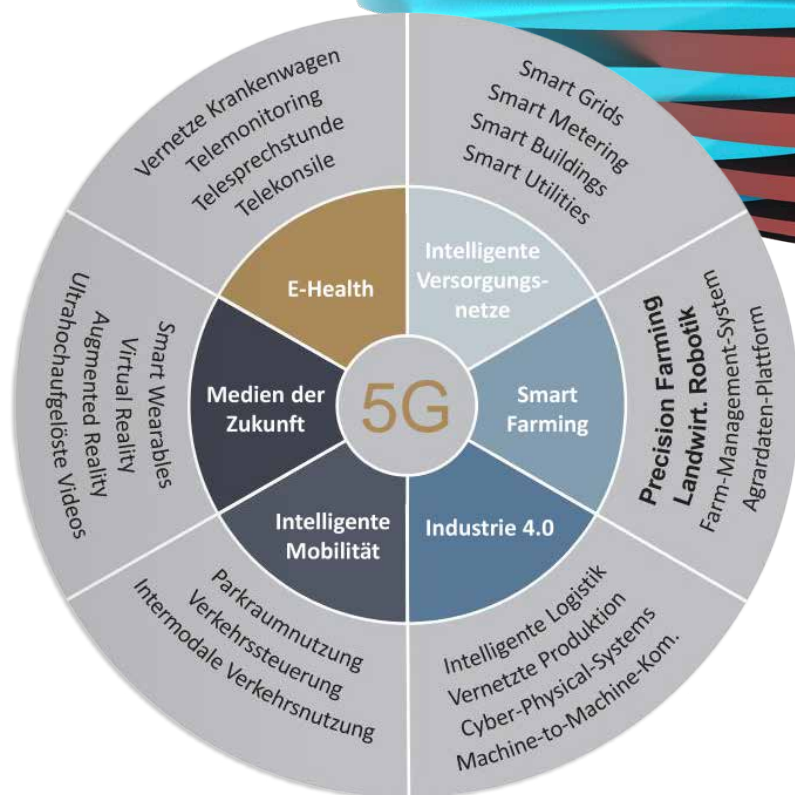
5G

E-Health

Intelligente Versorgungsnetze

Smart Farming

Industrie 4.0

Intelligente Mobilität

Medien der Zukunft

Vernetze Krankenwagen
Telemonitoring
Telesprechstunde
Telekonsile

Smart Grids
Smart Metering
Smart Buildings
Smart Utilities

Precision Farming
Landwirt. Robotik
Farm-Management-System
Agrardaten-Plattform

Intelligente Logistik
Vernetzte Produktion
Cyber-Physical-Systems
Machine-to-Machine-Kom.

Parkraumnutzung
Verkehrssteuerung
Intermodale Verkehrsnutzung

Smart Wearables
Virtual Reality
Augmented Reality
Ultrahochaufgelöste Videos